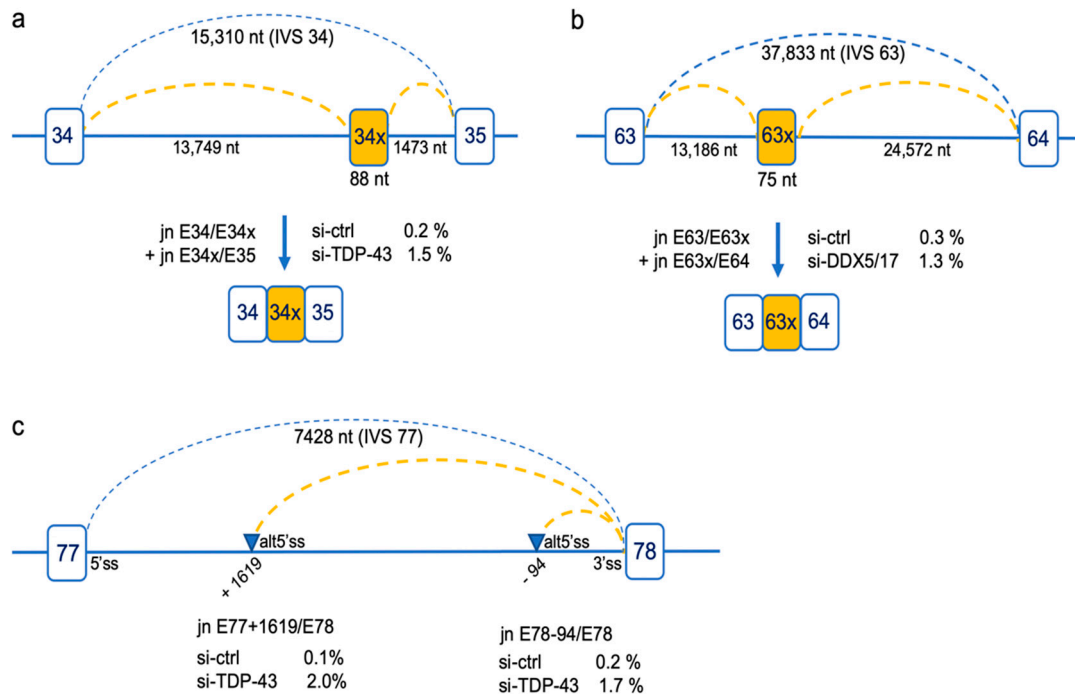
a

15,310 nt (IVS 34)

34 13,749 nt 34x 1473 nt 35

88 nt

jn E34/E34x
+ jn E34x/E35

si-ctrl 0.2 %
si-TDP-43 1.5 %

34 34x 35

b

37,833 nt (IVS 63)

63 13,186 nt 63x 24,572 nt 64

75 nt

jn E63/E63x
+ jn E63x/E64

si-ctrl 0.3 %
si-DDX5/17 1.3 %

63 63x 64

c

7428 nt (IVS 77)

77 5'ss alt5'ss alt5'ss 3'ss 78

+ 1619

- 94

jn E77+1619/E78
si-ctrl 0.1%
si-TDP-43 2.0%

jn E78-94/E78
si-ctrl 0.2 %
si-TDP-43 1.7 %